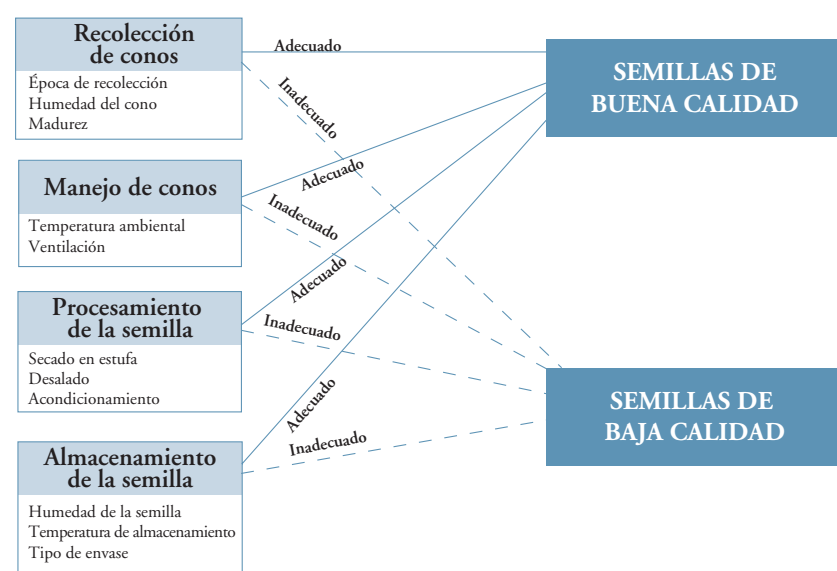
Recolección de conos
Época de recolección
Humedad del cono
Madurez

Manejo de conos
Temperatura ambiental
Ventilación

Procesamiento de la semilla
Secado en estufa
Desalado
Acondicionamiento

Almacenamiento de la semilla
Humedad de la semilla
Temperatura de almacenamiento
Tipo de envase

Adecuado
Inadecuado
Adecuado
Inadecuado
Adecuado
Inadecuado
Adecuado
Inadecuado

SEMILLAS DE BUENA CALIDAD

SEMILLAS DE BAJA CALIDAD